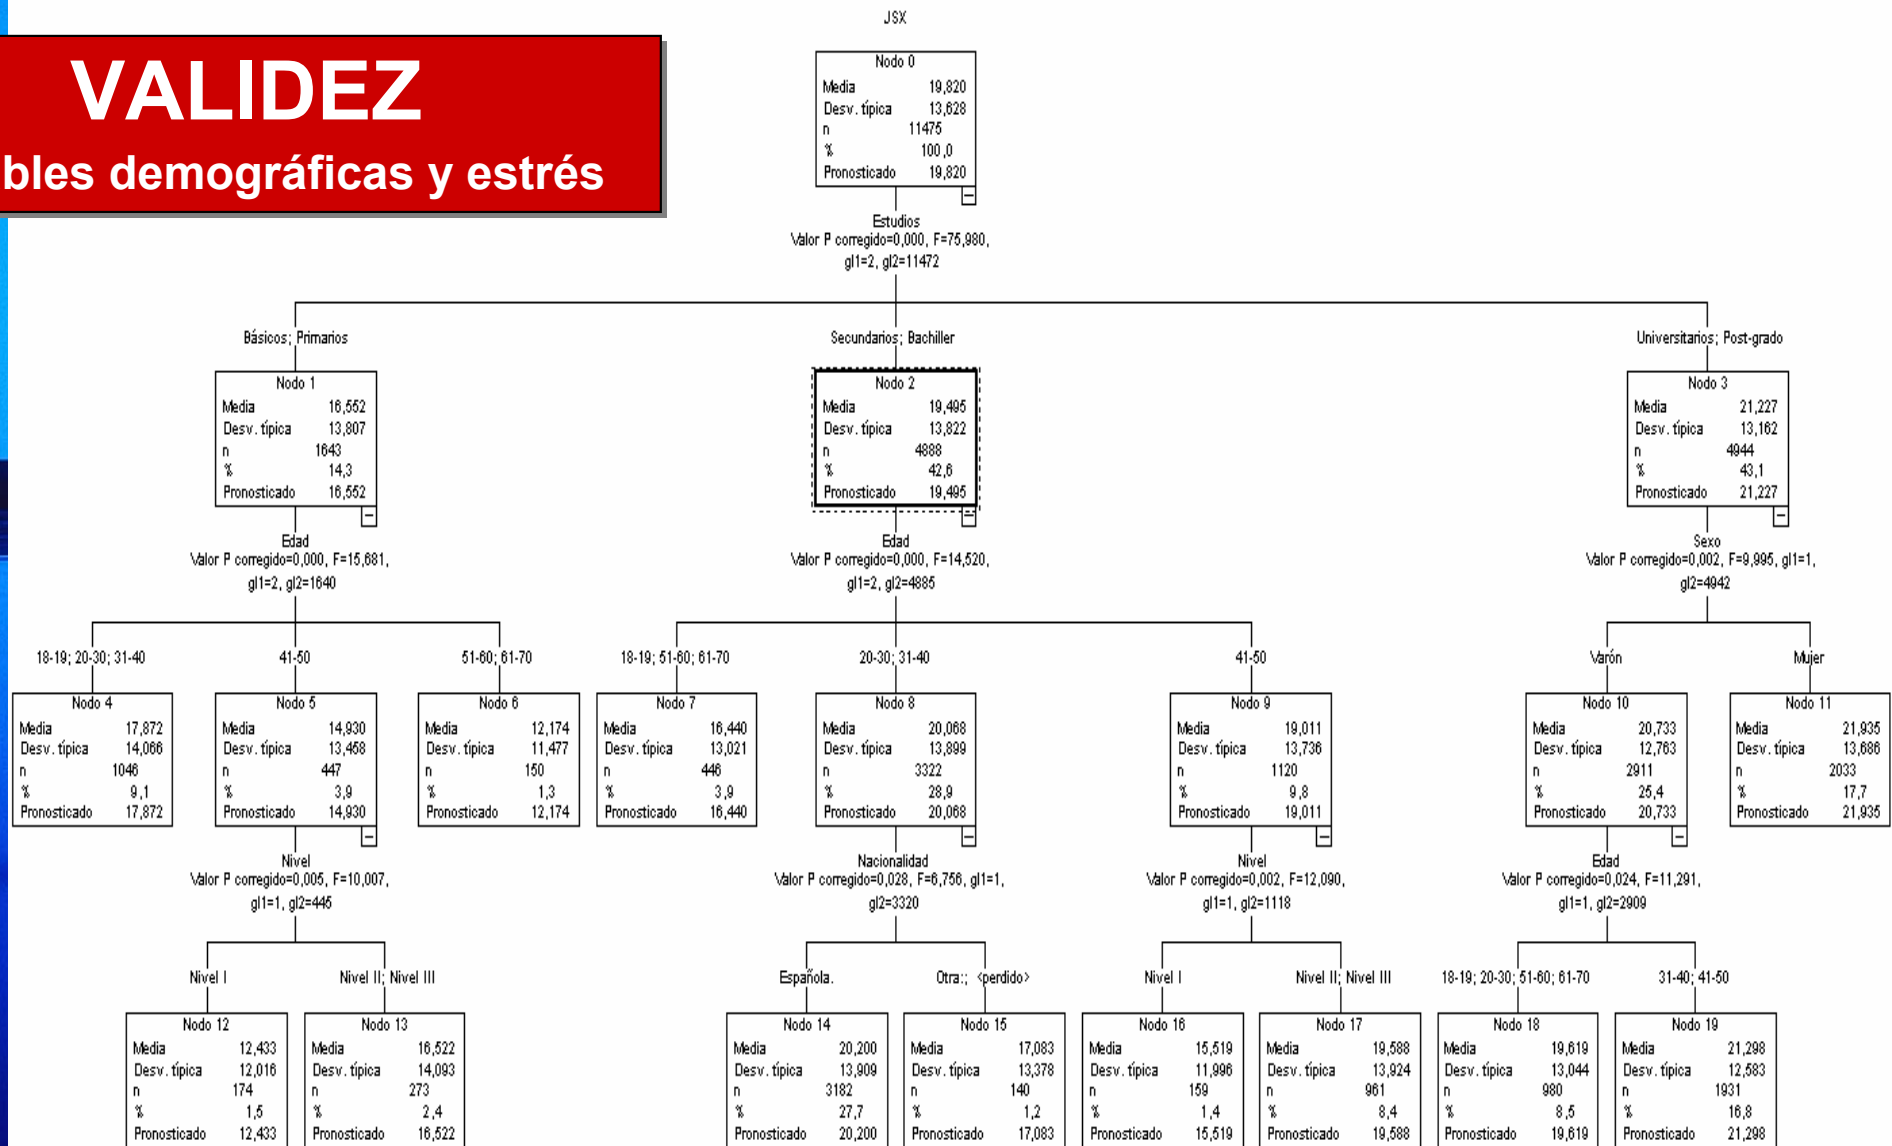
VALIDEZ

bles demográficas y estrés

JSX

Nodo 0
Media 19,820
Desv. típica 13,628
n 11475
% 100,0
Pronosticado 19,820

Estudios
Valor P corregido=0,000, F=75,980, gl1=2, gl2=11472

Básicos; Primarios

Nodo 1
Media 16,552
Desv. típica 13,807
n 1643
% 14,3
Pronosticado 16,552

Edad
Valor P corregido=0,000, F=15,681, gl1=2, gl2=1640

18-19; 20-30; 31-40

Nodo 4
Media 17,872
Desv. típica 14,066
n 1046
% 9,1
Pronosticado 17,872

41-50

Nodo 5
Media 14,930
Desv. típica 13,458
n 447
% 3,9
Pronosticado 14,930

Nivel
Valor P corregido=0,005, F=10,007, gl1=1, gl2=445

Nivel I

Nodo 12
Media 12,433
Desv. típica 12,016
n 174
% 1,5
Pronosticado 12,433

Nivel II; Nivel III

Nodo 13
Media 16,522
Desv. típica 14,093
n 273
% 2,4
Pronosticado 16,522

51-60; 61-70

Nodo 6
Media 12,174
Desv. típica 11,477
n 150
% 1,3
Pronosticado 12,174

Secundarios; Bachiller

Nodo 2
Media 19,495
Desv. típica 13,822
n 4888
% 42,6
Pronosticado 19,495

Edad
Valor P corregido=0,000, F=14,520, gl1=2, gl2=4885

18-19; 51-60; 61-70

Nodo 7
Media 16,440
Desv. típica 13,021
n 446
% 3,9
Pronosticado 16,440

20-30; 31-40

Nodo 8
Media 20,068
Desv. típica 13,899
n 3322
% 28,9
Pronosticado 20,068

Nacionalidad
Valor P corregido=0,028, F=6,756, gl1=1, gl2=3320

Española.

Nodo 14
Media 20,200
Desv. típica 13,909
n 3182
% 27,7
Pronosticado 20,200

Otra:; <perdido>

Nodo 15
Media 17,083
Desv. típica 13,378
n 140
% 1,2
Pronosticado 17,083

41-50

Nodo 9
Media 19,011
Desv. típica 13,736
n 1120
% 9,8
Pronosticado 19,011

Nivel
Valor P corregido=0,002, F=12,090, gl1=1, gl2=1118

Nivel I

Nodo 16
Media 15,519
Desv. típica 11,996
n 159
% 1,4
Pronosticado 15,519

Nivel II; Nivel III

Nodo 17
Media 19,588
Desv. típica 13,924
n 961
% 8,4
Pronosticado 19,588

Universitarios; Post-grado

Nodo 3
Media 21,227
Desv. típica 13,162
n 4944
% 43,1
Pronosticado 21,227

Sexo
Valor P corregido=0,002, F=9,995, gl1=1, gl2=4942

Varón

Nodo 10
Media 20,733
Desv. típica 12,763
n 2911
% 25,4
Pronosticado 20,733

Edad
Valor P corregido=0,024, F=11,291, gl1=1, gl2=2909

18-19; 20-30; 51-60; 61-70

Nodo 18
Media 19,619
Desv. típica 13,044
n 980
% 8,5
Pronosticado 19,619

31-40; 41-50

Nodo 19
Media 21,298
Desv. típica 12,583
n 1931
% 16,8
Pronosticado 21,298

Mujer

Nodo 11
Media 21,935
Desv. típica 13,686
n 2033
% 17,7
Pronosticado 21,935